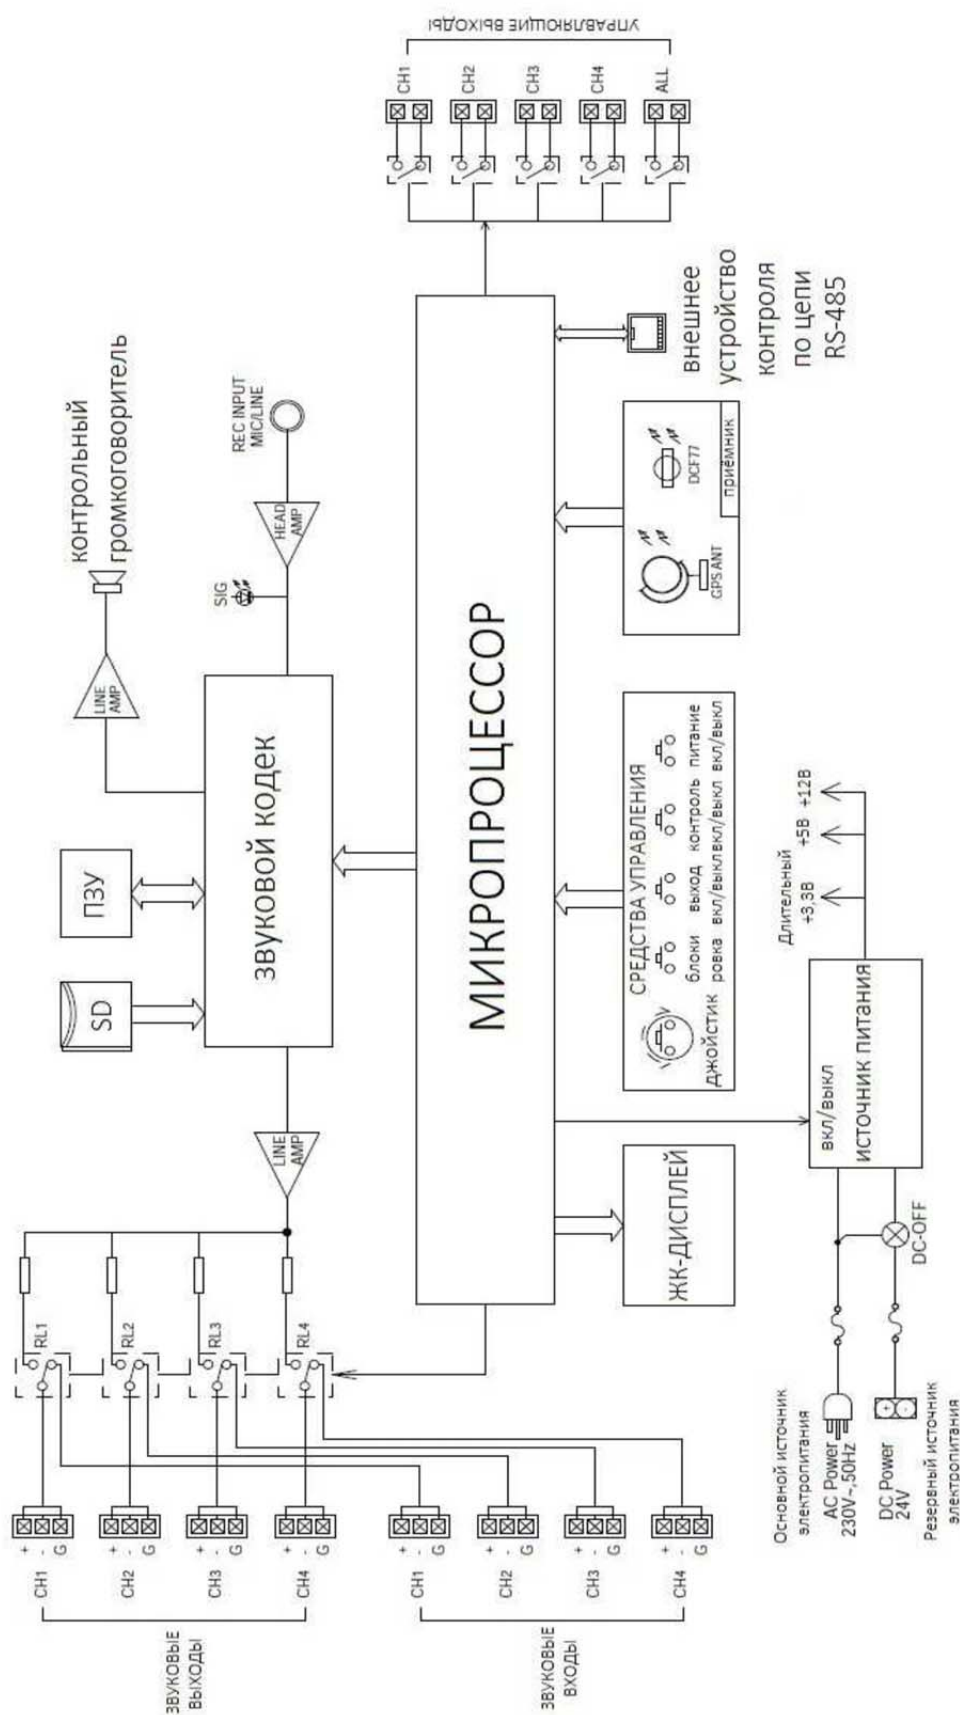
УПРАВЛЯЮЩИЕ ВЫХОДЫ

CH1 CH2 CH3 CH4 ALL

внешнее устройство контроля по цепи RS-485

контрольный громкоговоритель

REC INPUT MIC/LINE

HEAD AMP

SIG

LINE AMP

GPS ANT

DCF77

приёмник

ПЗУ

SD

ЗВУКОВОЙ КОДЕК

МИКРОПРОЦЕССОР

СРЕДСТВА УПРАВЛЕНИЯ

джойстик

блокировка вкл/выкл

выход вкл/выкл

контроль вкл/выкл

питание вкл/выкл

Длительный +3,3В +5В +12В

вкл/выкл

источник питания

LINE AMP

ЖК-ДИСПЛЕЙ

DC-OFF

RL1 RL2 RL3 RL4

Основной источник электропитания

AC Power 230V~,50Hz

DC Power 24V

Резервный источник электропитания

+ - G
CH1 CH2 CH3 CH4

ЗВУКОВЫЕ ВЫХОДЫ

+ - G
CH1 CH2 CH3 CH4

ЗВУКОВЫЕ ВХОДЫ